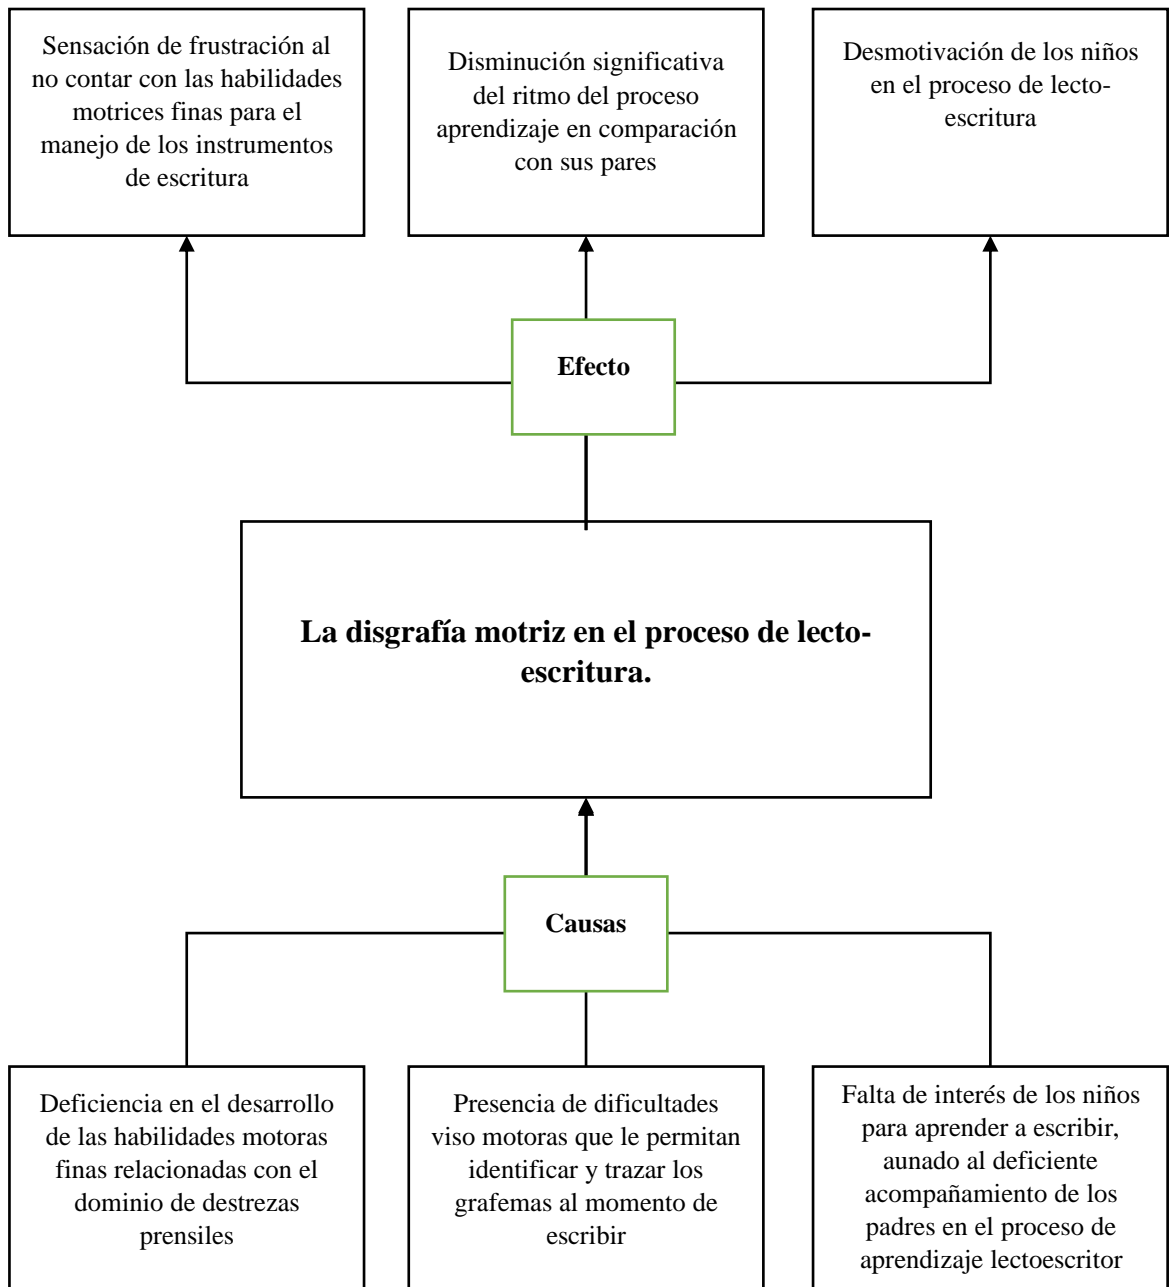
Sensación de frustración al no contar con las habilidades motrices finas para el manejo de los instrumentos de escritura

Disminución significativa del ritmo del proceso aprendizaje en comparación con sus pares

Desmotivación de los niños en el proceso de lecto-escritura

Efecto

La disgrafía motriz en el proceso de lecto-escritura.

Causas

Deficiencia en el desarrollo de las habilidades motoras finas relacionadas con el dominio de destrezas prensiles

Presencia de dificultades viso motoras que le permitan identificar y trazar los grafemas al momento de escribir

Falta de interés de los niños para aprender a escribir, aunado al deficiente acompañamiento de los padres en el proceso de aprendizaje lectoescritor